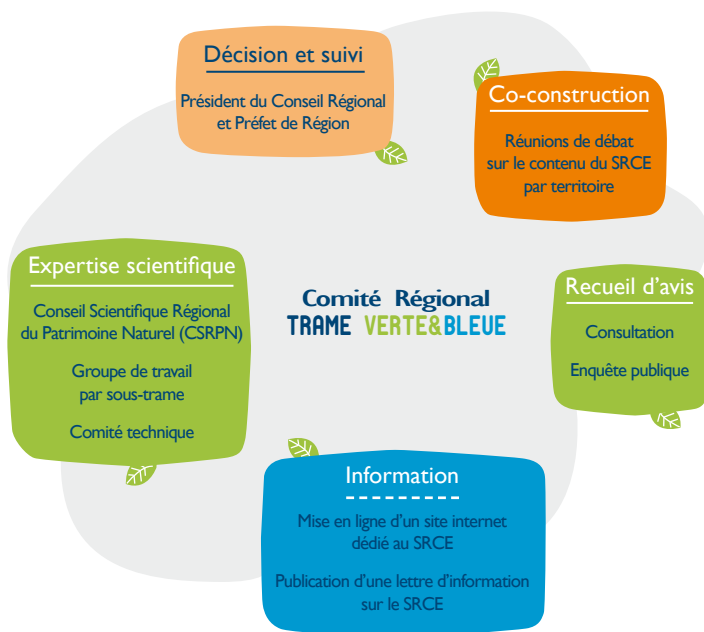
Décision et suivi

Président du Conseil Régional et Préfet de Région

Co-construction

Réunions de débat sur le contenu du SRCE par territoire

Expertise scientifique

Conseil Scientifique Régional du Patrimoine Naturel (CSRPN)

Groupe de travail par sous-trame

Comité technique

Comité Régional
TRAME VERTE&BLEUE

Recueil d'avis

Consultation

Enquête publique

Information

Mise en ligne d'un site internet dédié au SRCE

Publication d'une lettre d'information sur le SRCE